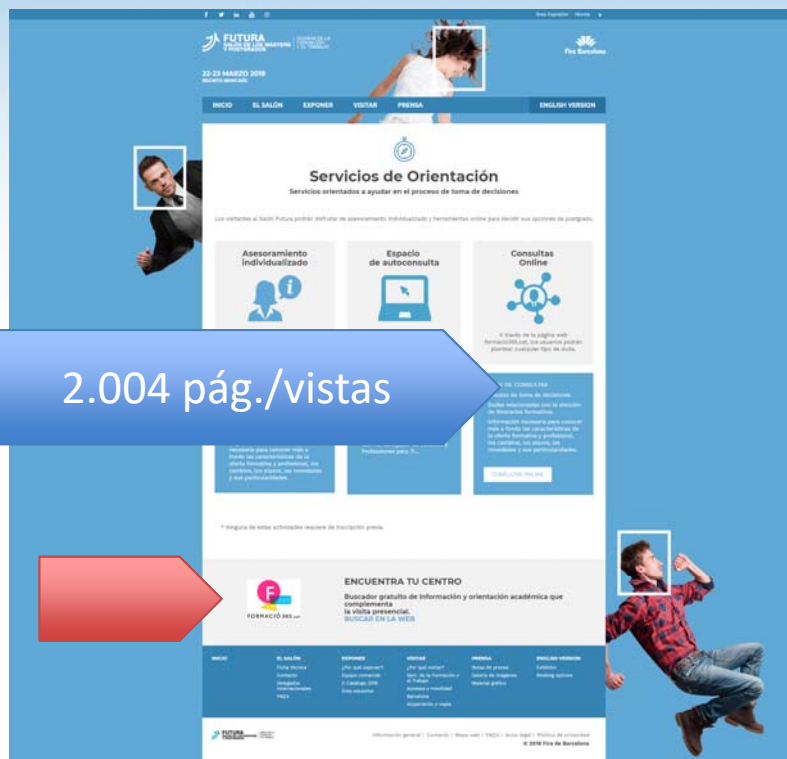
FUTURA SALÓN DE LOS MÁSTERS Y POSTGRADOS

Fira Barcelona

22-23 MARZO 2018

INICIO EL SALÓN EXPONER VISITAR PRENSA ENGLISH VERSION

Servicios de Orientación

Servicios orientados a ayudar en el proceso de toma de decisiones

Los visitantes al Salón Futura podrán disfrutar de asesoramiento individualizado y herramientas online para decidir sus opciones de postgrado.

Asesoramiento individualizado

Espacio de autoconsulta

Consultas Online

A través de la página web formacio365.cat, los usuarios podrán plantear cualquier tipo de duda.

2.004 pág./vistas

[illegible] DE CONSULTAS

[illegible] de toma de decisiones.

Dudas relacionadas con la elección de itinerarios formativos.

Información necesaria para conocer más a fondo las características de la oferta formativa y profesional, los cambios, los plazos, las novedades y sus particularidades.

CONSULTAS ONLINE

Necesaria para conocer más a fondo las características de la oferta formativa y profesional, los cambios, los plazos, las novedades y sus particularidades.

Profesiones para ti...

* Ninguna de estas actividades requiere de inscripción previa.

FORMACIÓ 365

ENCUENTRA TU CENTRO

Buscador gratuito de información y orientación académica que complementa la visita presencial.

BUSCAR EN LA WEB

INICIO EL SALÓN EXPONER VISITAR PRENSA ENGLISH VERSION

© 2018 Fira de Barcelona